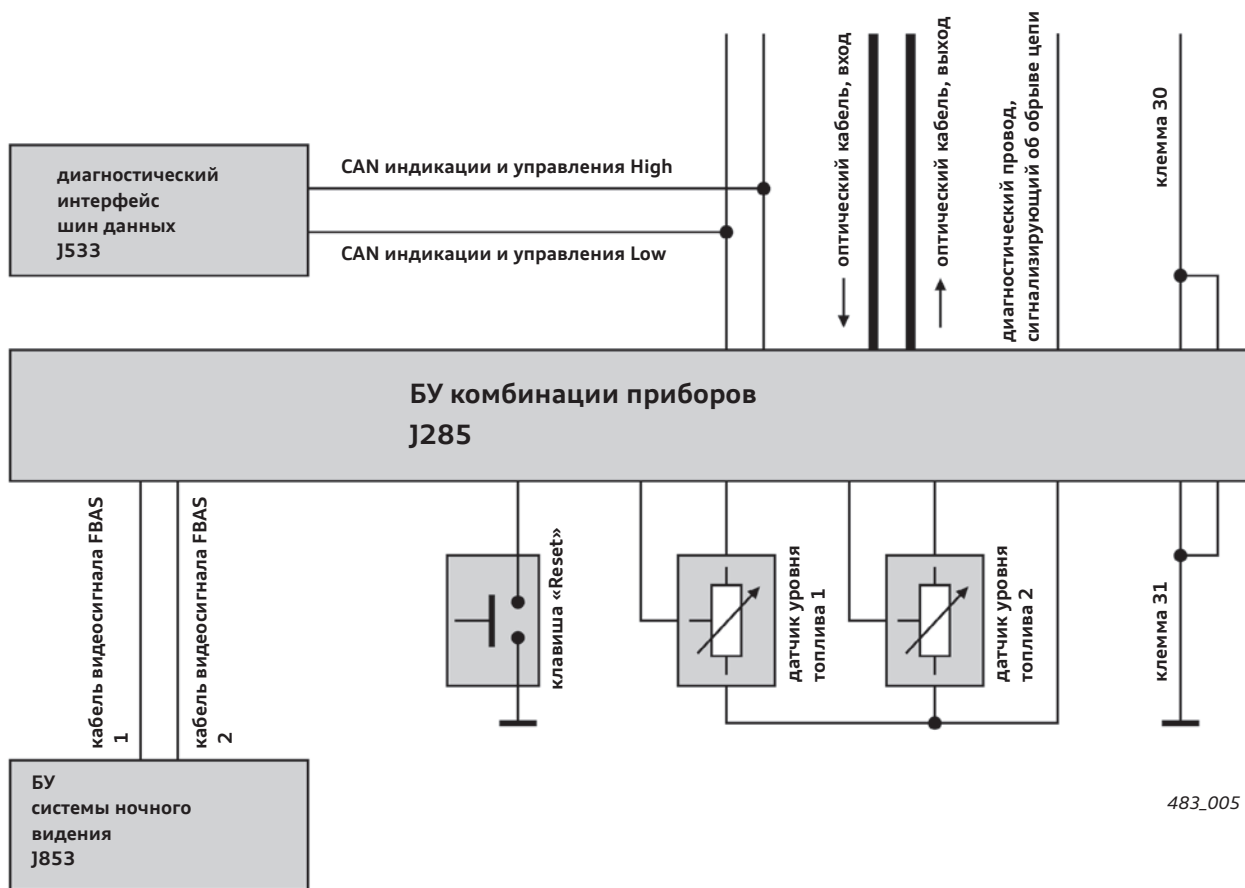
диагностический интерфейс шин данных J533

CAN индикации и управления High

CAN индикации и управления Low

оптический кабель, вход

оптический кабель, выход

диагностический провод, сигнализирующий об обрыве цепи

клемма 30

БУ комбинации приборов
J285

кабель видеосигнала FBAS 1

кабель видеосигнала FBAS 2

клавиша «Reset»

датчик уровня топлива 1

датчик уровня топлива 2

клемма 31

БУ системы ночного видения J853

483_005